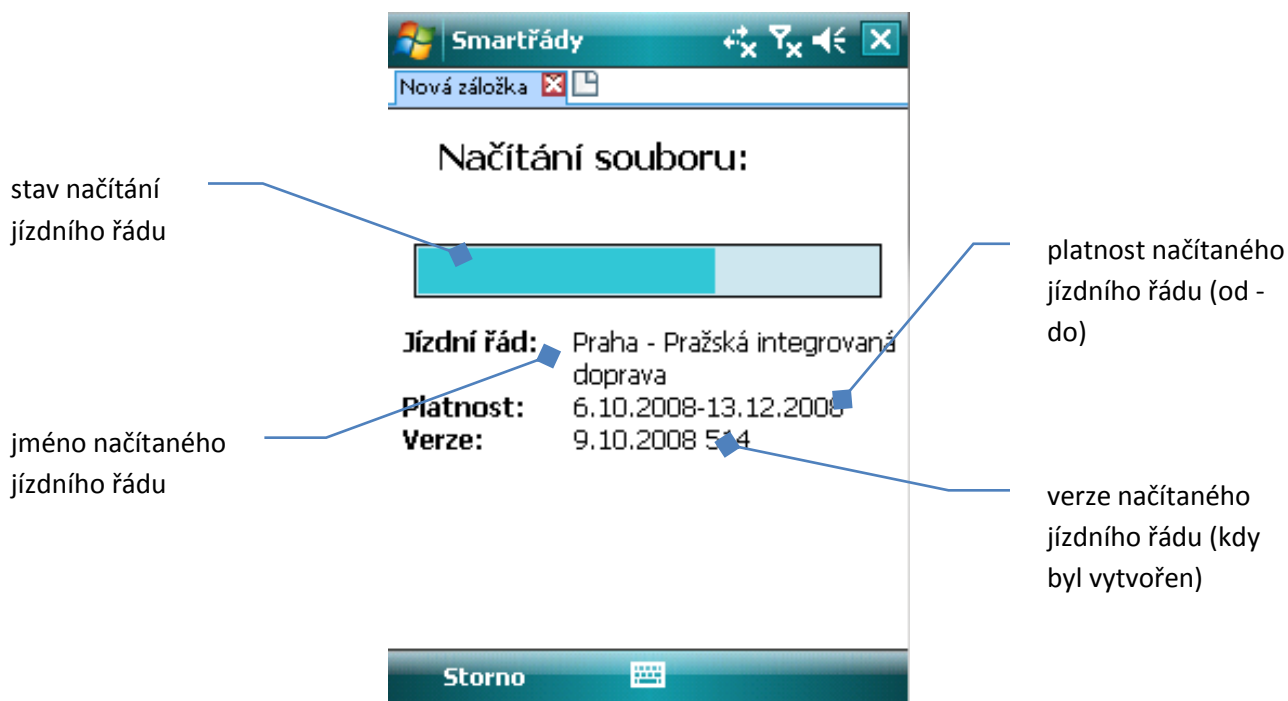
Smartřády

Nová záložka

Načítání souboru:

stav načítání jízdního řádu

platnost načítaného jízdního řádu (od - do)

Jízdní řád: Praha - Pražská integrovaná doprava

Platnost: 6.10.2008-13.12.2008

Verze: 9.10.2008 5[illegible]4

jméno načítaného jízdního řádu

verze načítaného jízdního řádu (kdy byl vytvořen)

Storno